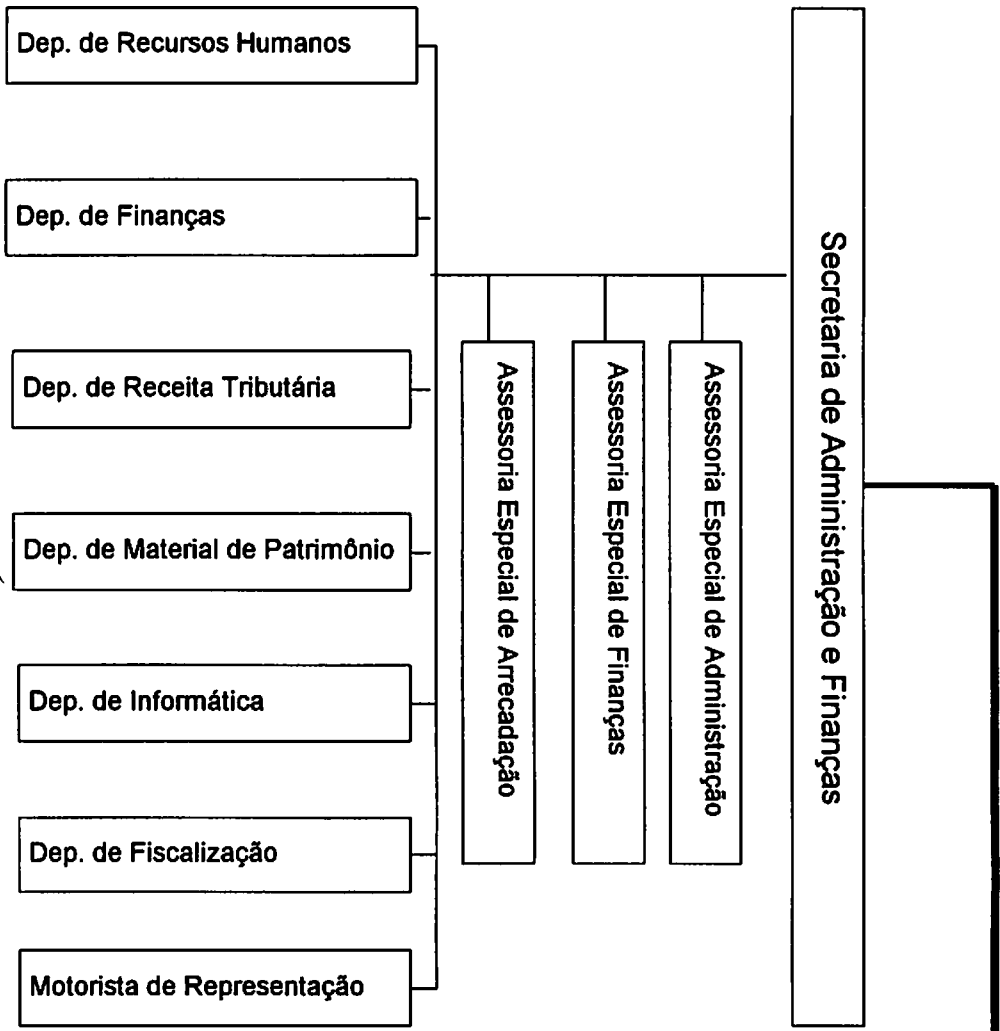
Secretaria de Administração e Finanças

Assessoria Especial de Administração

Assessoria Especial de Finanças

Assessoria Especial de Arrecadação

Dep. de Recursos Humanos

Dep. de Finanças

Dep. de Receita Tributária

Dep. de Material de Patrimônio

Dep. de Informática

Dep. de Fiscalização

Motorista de Representação